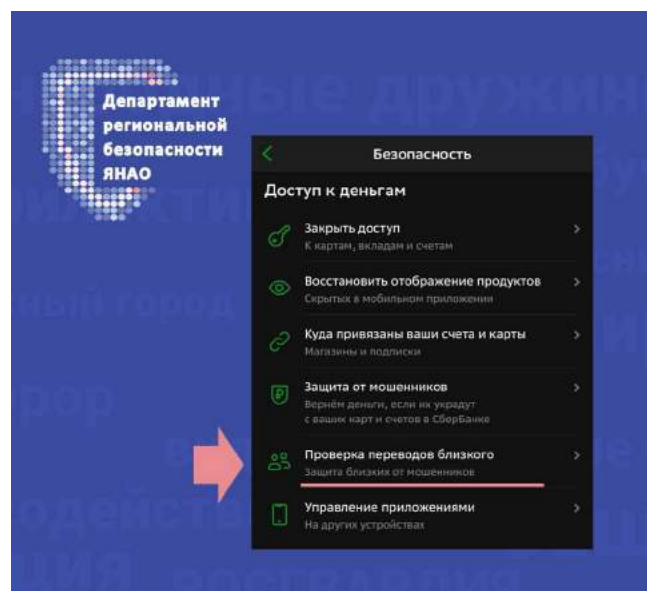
Департамент регональной безопасности ЯНАО

Безопасность

Доступ к деньгам

Закрыть доступ
К картам, вкладам и счетам

Восстановить отображение продуктов
Скрытых в мобильном приложении

Куда привязаны ваши счета и карты
Магазины и подписки

Защита от мошенников
Вернём деньги, если их украдут с ваших карт и счетов в СберБанке

Проверка переводов близкого
Защита близких от мошенников

Управление приложениями
На других устройствах